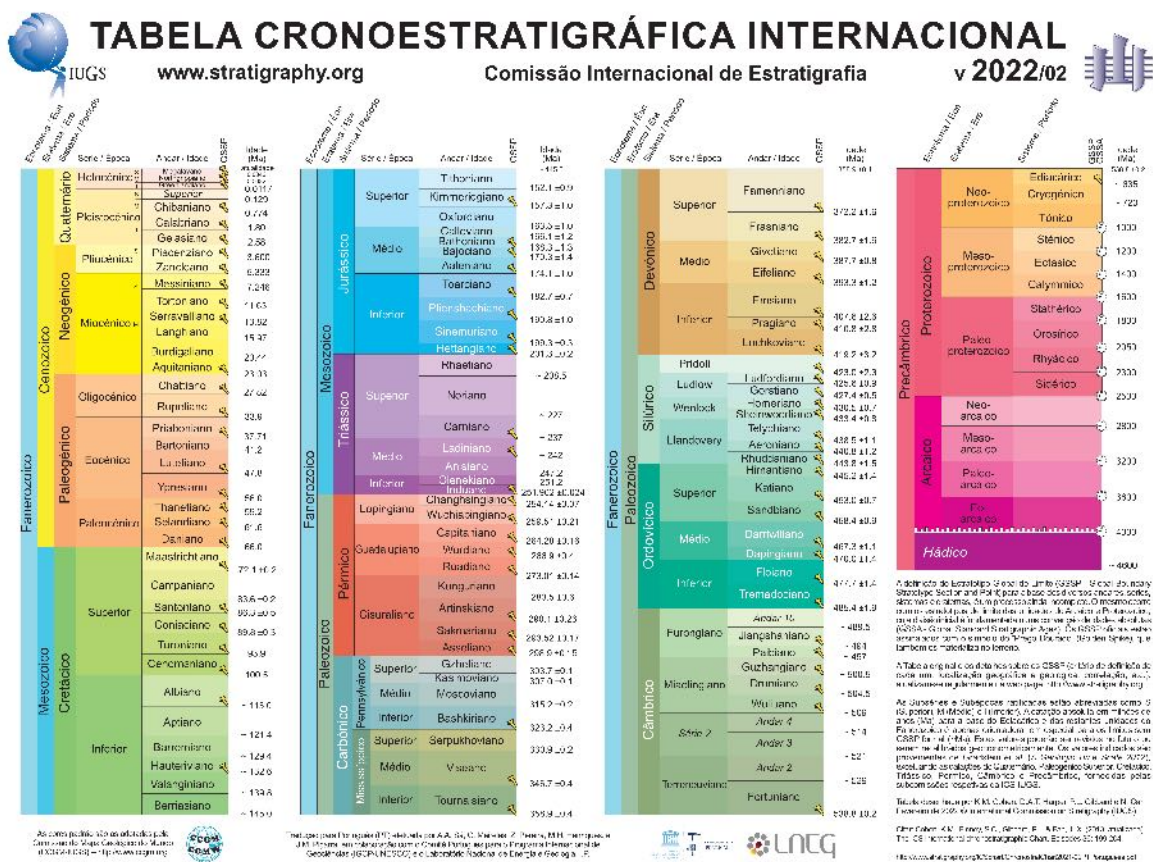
TABELA CRONOESTRATIGRÁFICA INTERNACIONAL

IUGS

www.stratigraphy.org

Comissão Internacional de Estratigrafia

v 2022/02

Eonotema / Eon | Eratema / Era | Sistema / Período | Série / Época | Andar / Idade | GSSP | Idade (Ma)

Fanerozoico | Cenozoico | Quaternário | Holocênico | Meghalayano | | atualidade
| | | | Northgrippiano | | 0.0042
| | | | Greenlandiano | | 0.0082
| | | Pleistocênico | Superior | | 0.0117
| | | | Chibaniano | | 0.129
| | | | Calabriano | | 0.774
| | | | Gelasiano | | 1.80
| | Neogênico | Pliocênico | Piacenziano | | 2.58
| | | | Zancleano | | 3.600
| | | Miocênico | Messiniano | | 5.333
| | | | Tortoniano | | 7.246
| | | | Serravalliano | | 11.63
| | | | Langhiano | | 13.82
| | | | Burdigaliano | | 15.97
| | | | Aquitaniano | | 20.44
| | Paleogênico | Oligocênico | Chattiano | | 23.03
| | | | Rupeliano | | 27.82
| | | Eocênico | Priaboniano | | 33.9
| | | | Bartoniano | | 37.71
| | | | Luteciano | | 41.2
| | | | Ypresiano | | 47.8
| | | Paleocênico | Thanetiano | | 56.0
| | | | Selandiano | | 59.2
| | | | Daniano | | 61.6
| Mesozoico | Cretácico | Superior | Maastrichtiano | | 66.0
| | | | Campaniano | | 72.1 ±0.2
| | | | Santoniano | | 83.6 ±0.2
| | | | Coniaciano | | 86.3 ±0.5
| | | | Turoniano | | 89.8 ±0.3
| | | | Cenomaniano | | 93.9
| | | Inferior | Albiano | | 100.5
| | | | Aptiano | | ~ 113.0
| | | | Barremiano | | ~ 121.4
| | | | Hauteriviano | | ~ 129.4
| | | | Valanginiano | | ~ 132.6
| | | | Berriasiano | | ~ 139.8
| | | | | | ~ 145.0

Fanerozoico | Mesozoico | Jurássico | Superior | Tithoniano | | ~ 145.0
| | | | Kimmeridgiano | | 152.1 ±0.9
| | | | Oxfordiano | | 157.3 ±1.0
| | | Médio | Calloviano | | 163.5 ±1.0
| | | | Bathoniano | | 166.1 ±1.2
| | | | Bajociano | | 168.3 ±1.3
| | | | Aaleniano | | 170.3 ±1.4
| | | Inferior | Toarciano | | 174.1 ±1.0
| | | | Pliensbachiano | | 182.7 ±0.7
| | | | Sinemuriano | | 190.8 ±1.0
| | | | Hettangiano | | 199.3 ±0.3
| | Triássico | Superior | Rhaetiano | | 201.3 ±0.2
| | | | Noriano | | ~ 208.5
| | | | Carniano | | ~ 227
| | | Médio | Ladiniano | | ~ 237
| | | | Anisiano | | ~ 242
| | | Inferior | Olenekiano | | 247.2
| | | | Induano | | 251.2
| Paleozoico | Pérmico | Lopingiano | Changhsingiano | | 251.902 ±0.024
| | | | Wuchiapingiano | | 254.14 ±0.07
| | | Guadalupiano | Capitaniano | | 259.51 ±0.21
| | | | Wordiano | | 264.28 ±0.16
| | | | Roadiano | | 266.9 ±0.4
| | | Cisuraliano | Kunguriano | | 273.01 ±0.14
| | | | Artinskiano | | 283.5 ±0.6
| | | | Sakmariano | | 290.1 ±0.26
| | | | Asseliano | | 293.52 ±0.17
| | Carbonífero | Pennsylvânico Superior | Gzheliano | | 298.9 ±0.15
| | | | Kasimoviano | | 303.7 ±0.1
| | | Médio | Moscoviano | | 307.0 ±0.1
| | | Inferior | Bashkiriano | | 315.2 ±0.2
| | | Mississippiano Superior | Serpukhoviano | | 323.2 ±0.4
| | | Médio | Viseano | | 330.9 ±0.2
| | | Inferior | Tournaisiano | | 346.7 ±0.4
| | | | | | 358.9 ±0.4

Fanerozoico | Paleozoico | Devoniano | Superior | Fameniano | | 358.9 ±0.4
| | | | Frasniano | | 372.2 ±1.6
| | | Médio | Givetiano | | 382.7 ±1.6
| | | | Eifeliano | | 387.7 ±0.8
| | | Inferior | Emsiano | | 393.3 ±1.2
| | | | Pragiano | | 407.6 ±2.6
| | | | Lochkoviano | | 410.8 ±2.8
| | Silúrico | Pridoli | | | 419.2 ±3.2
| | | Ludlow | Ludfordiano | | 423.0 ±2.3
| | | | Gorstiano | | 425.6 ±0.9
| | | Wenlock | Homeriano | | 427.4 ±0.5
| | | | Sheinwoodiano | | 430.5 ±0.7
| | | Llandovery | Telychiano | | 433.4 ±0.8
| | | | Aeroniano | | 438.5 ±1.1
| | | | Rhuddaniano | | 440.8 ±1.2
| | Ordovícico | Superior | Hirnantiano | | 443.8 ±1.5
| | | | Katiano | | 445.2 ±1.4
| | | | Sandbiano | | 453.0 ±0.7
| | | Médio | Darriwiliano | | 458.4 ±0.9
| | | | Dapingiano | | 467.3 ±1.1
| | | Inferior | Floiano | | 470.0 ±1.4
| | | | Tremadociano | | 477.7 ±1.4
| | Câmbrico | Furongiano | Andar 10 | | 485.4 ±1.9
| | | | Jiangshaniano | | ~ 489.5
| | | | Paibiano | | ~ 494
| | | Miaolingiano | Guzhangiano | | ~ 497
| | | | Drumiano | | ~ 500.5
| | | | Wuliuano | | ~ 504.5
| | | Série 2 | Andar 4 | | ~ 509
| | | | Andar 3 | | ~ 514
| | | Terreneuviano | Andar 2 | | ~ 521
| | | | Fortuniano | | ~ 529
| | | | | | 538.8 ±0.2

Eonotema / Eon | Eratema / Era | Sistema / Período | GSSP/GSSA | Idade (Ma)
Pré-câmbrico | Proterozoico | Neoproterozoico | Ediacárico | 538.8 ±0.2
| | | Cryogênico | ~ 635
| | | Tônico | ~ 720
| | Mesoproterozoico | Sténico | 1000
| | | Ectásico | 1200
| | | Calymmico | 1400
| | Paleoproterozoico | Statherico | 1600
| | | Orosírico | 1800
| | | Rhyácico | 2050
| | | Sidérico | 2300
| Arcaico | Neoarcaico | | 2500
| | Mesoarcaico | | 2800
| | Paleoarcaico | | 3200
| | Eoarcaico | | 3600
| Hádico | | | 4000
| | | | ~ 4600

A definição de Estratótipo Global de Limite (GSSP - Global Boundary Stratotype Section and Point) para a base de todos os andares, séries, sistemas e eratemas, com marca do GSSP no limite. O mesmo tem também sendo feito para os limites do Arcaico e do Proterozoico, que são definidos cronométricamente por idades absolutas (GSSA - Global Standard Stratigraphic Age). Os GSSPs estão associados com o símbolo de "Prego Dourado" (Golden Spike) que também se materializa no terreno.

A Tabela original e detalhes sobre os GSSP (critérios de definição de cada um, localização geográfica e geológica, correlações, etc.), encontram-se igualmente disponíveis na página Web www.stratigraphy.org

As Subséries e Subépocas ratificadas estão abreviadas como U (Superior), M (Médio) e L (Inferior). A datação absoluta em milhões de anos (Ma) com a base do Holocênico e dos restantes andares do Fanerozoico é obtida através de métodos de datação geocronológica. A precisão associada aos limites com GSSP definidos através de indicadores ponderados por bioestratigrafia e outros métodos está apresentada para cada limite com GSSP e calculada geocronológicamente. Os valores aqui indicados estão em revisão pelo Grupo de trabalho de (Gradstein et al. (2012) e 2020), excepto os relativos ao Quaternário, Paleogênico Superior, Cretácico, Triássico, Pérmico, Câmbrico e Precâmbrico, fornecidos pelas subcomissões respectivas da ICS IUGS.

Tabela elaborada por K.M. Cohen, D.A.T. Harper, P.L. Gibbard e N. Car (c) International Commission on Stratigraphy (2022).

Cite: Cohen, K.M., Finney, S.C., Gibbard, P.L. & Fan, J.-X. (2013; updated) The ICS International Chronostratigraphic Chart. Episodes 36: 199-204.

URL: http://www.stratigraphy.org/ICSchart/ChronostratChart2022-02Portuguese.pdf

As cores pretendidas são definidas pela Comissão do Mapa Geológico do Mundo (CGMW) - http://www.ccgm.org

CCGM CGMW

Tradução para Português (PT) elaborada por A.A. Sá, C. Meireles, Z. Pereira, M.H. Henriques e J.M. Piçarra, em colaboração com o Comité Português para o Programa Internacional de Geociências (IGCP/UNESCO) e o Laboratório Nacional de Energia e Geologia, I.P.

LNEG